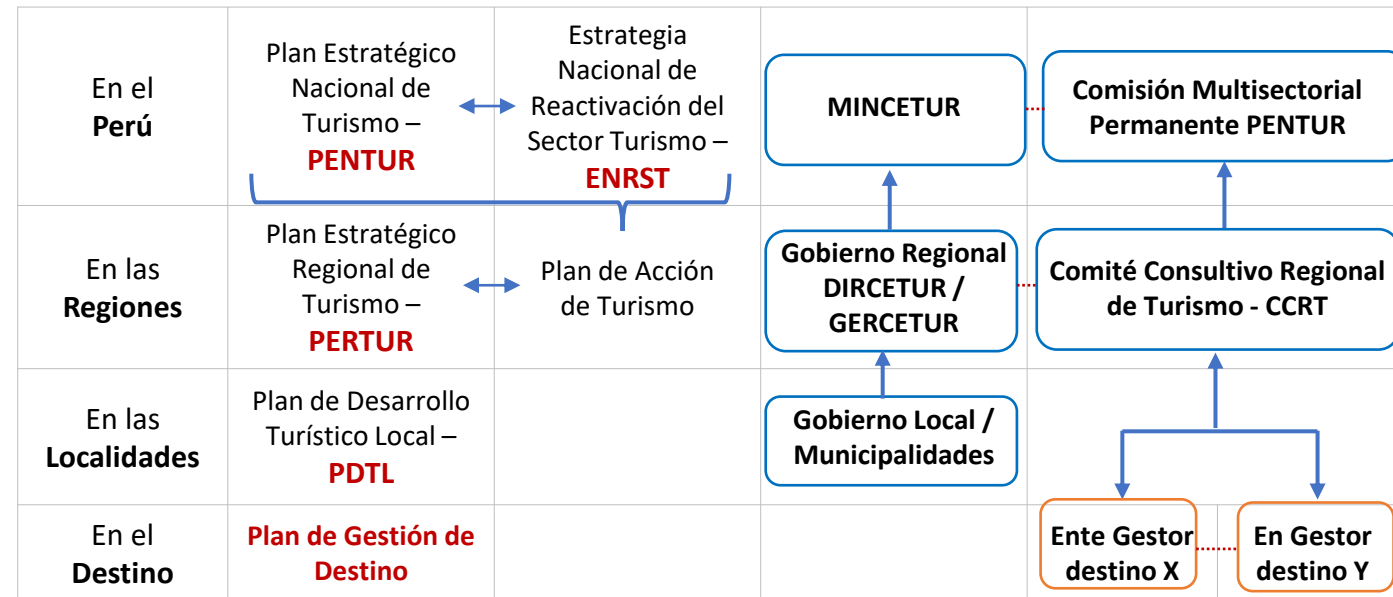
| En el **Perú** | Plan Estratégico Nacional de Turismo – **PENTUR** | Estrategia Nacional de Reactivación del Sector Turismo – **ENRST** | **MINCETUR** | **Comisión Multisectorial Permanente PENTUR** |
|---|---|---|---|---|
| En las **Regiones** | Plan Estratégico Regional de Turismo – **PERTUR** | Plan de Acción de Turismo | **Gobierno Regional DIRCETUR / GERCETUR** | **Comité Consultivo Regional de Turismo - CCRT** |
| En las **Localidades** | Plan de Desarrollo Turístico Local – **PDTL** | | **Gobierno Local / Municipalidades** | |
| En el **Destino** | **Plan de Gestión de Destino** | | | **Ente Gestor destino X** / **En Gestor destino Y** |